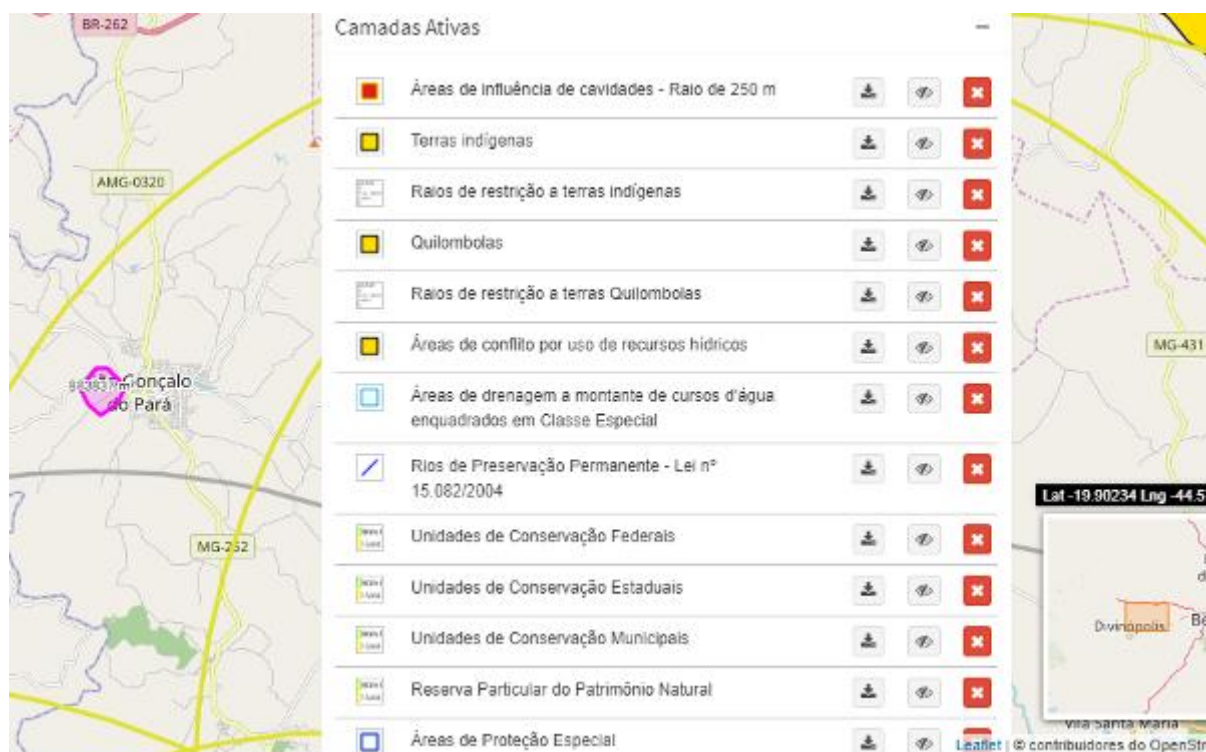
BR-262

AMG-0320

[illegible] Gonçalo do Pará

MG-262

Camadas Ativas

−

Áreas de influência de cavidades - Raio de 250 m

Terras indígenas

Raios de restrição a terras indígenas

Quilombolas

Raios de restrição a terras Quilombolas

Áreas de conflito por uso de recursos hídricos

Áreas de drenagem a montante de cursos d'água enquadrados em Classe Especial

Rios de Preservação Permanente - Lei nº 15.082/2004

Unidades de Conservação Federais

Unidades de Conservação Estaduais

Unidades de Conservação Municipais

Reserva Particular do Patrimônio Natural

Áreas de Proteção Especial

MG-431

Lat -19.90234 Lng -44.5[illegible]

Divinópolis

Vila Santa Maria

Leaflet | © contribuidores do OpenStr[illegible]